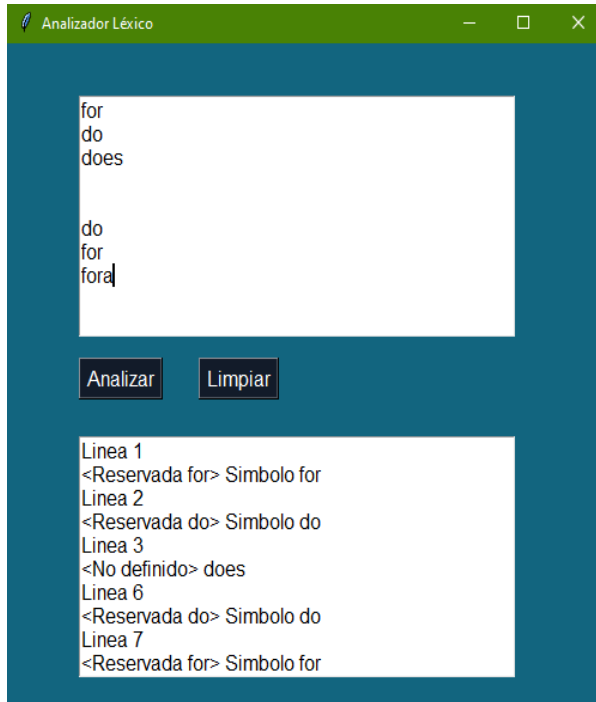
Analizador Léxico

for
do
does


do
for
fora

Analizar Limpiar

Linea 1
<Reservada for> Simbolo for
Linea 2
<Reservada do> Simbolo do
Linea 3
<No definido> does
Linea 6
<Reservada do> Simbolo do
Linea 7
<Reservada for> Simbolo for